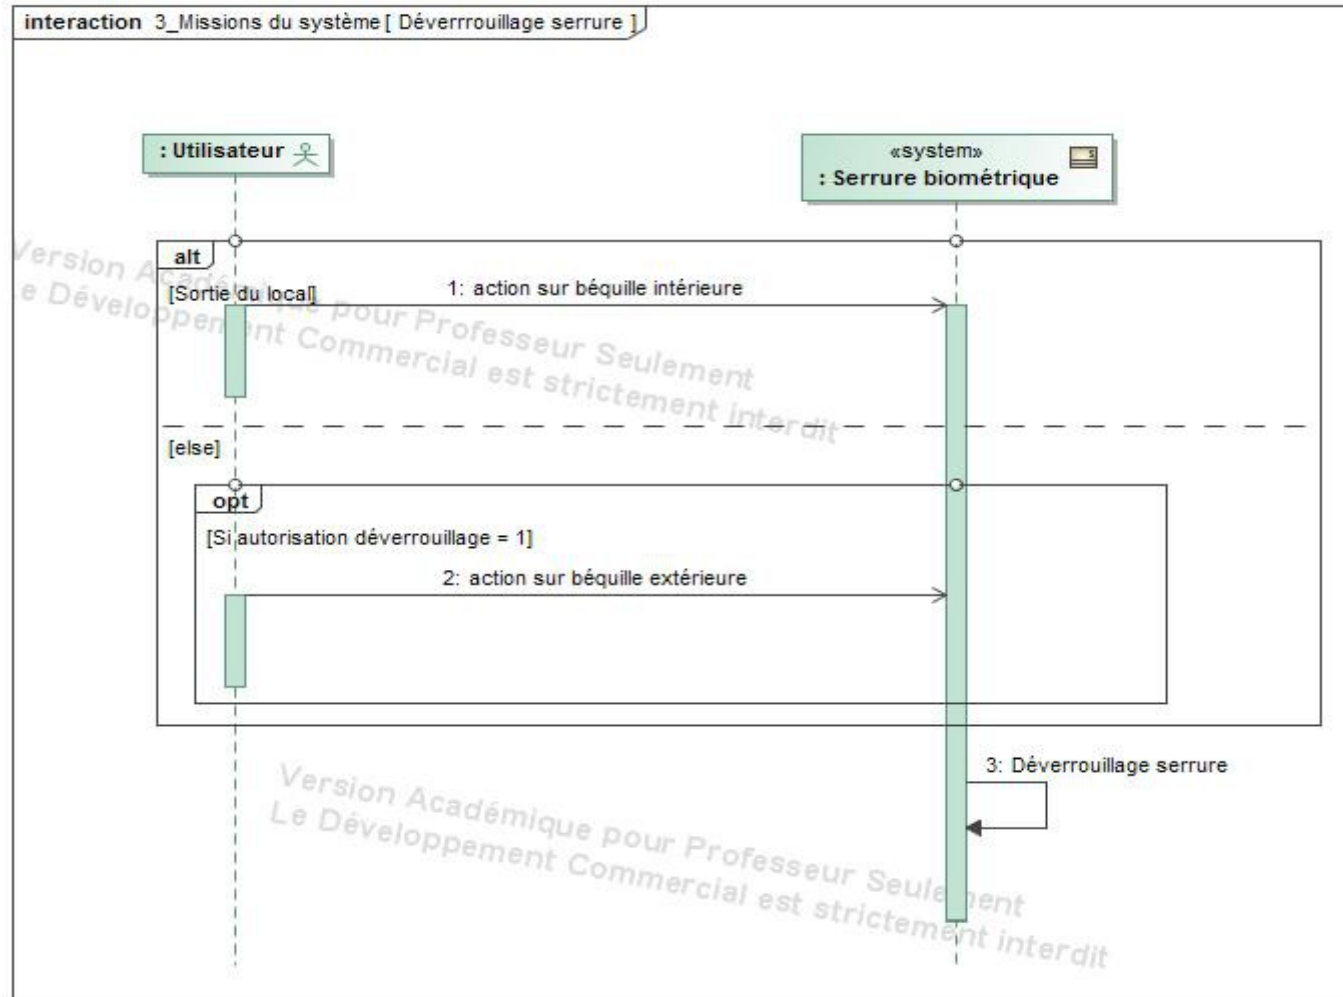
interaction 3_Missions du système [ Déverrrouillage serrure ]

: Utilisateur

«system»
: Serrure biométrique

alt

[Sortie du local]

1: action sur béquille intérieure

Version Acad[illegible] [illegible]que pour Professeur Seulement
Le Développement Commercial est strictement interdit

[else]

opt

[Si autorisation déverrouillage = 1]

2: action sur béquille extérieure

3: Déverrouillage serrure

Version Académique pour Professeur Seulement
Le Développement Commercial est strictement interdit